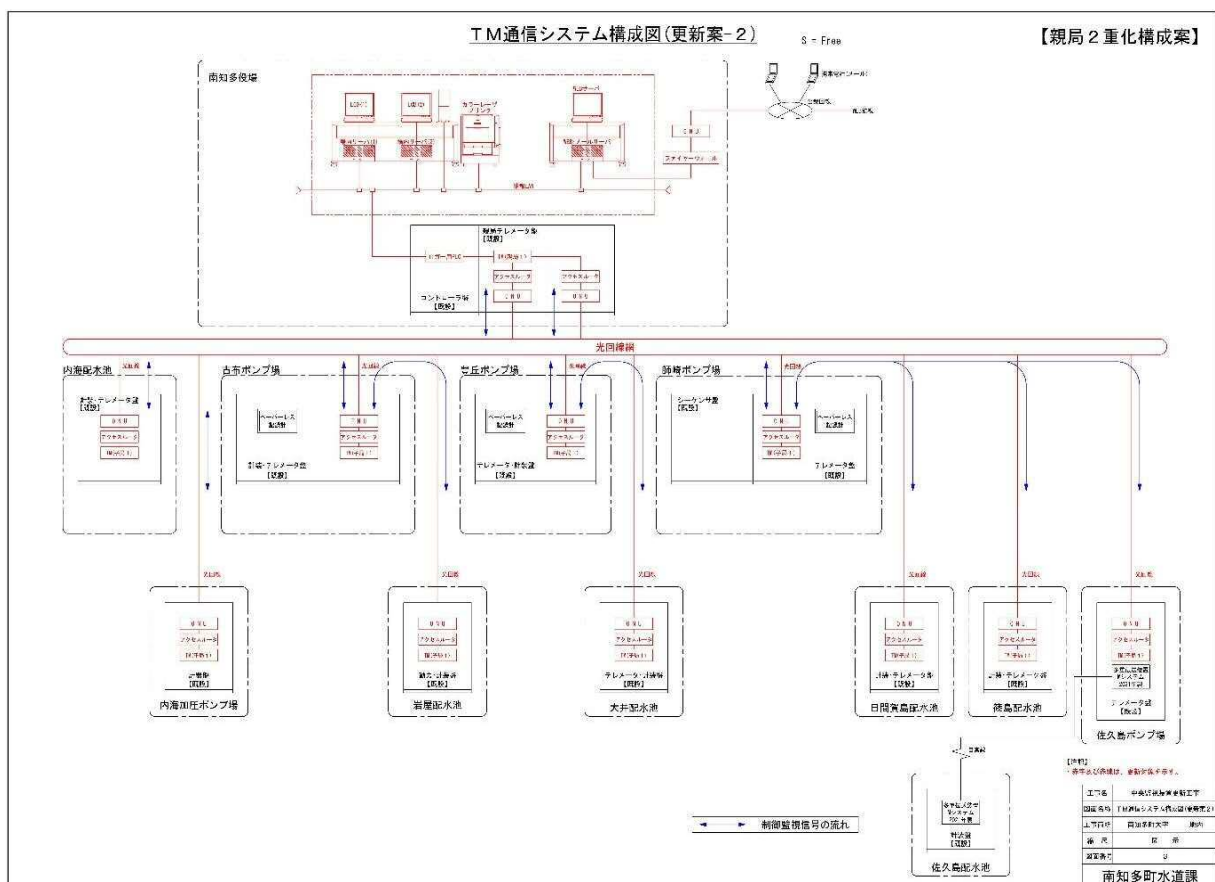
ＴＭ通信システム構成図（更新案－２）

S = Free

【親局２重化構成案】

南知多役場

カラーレーザプリンタ

ファイヤーウォール

親局テレメータ盤［既設］

アクセスルータ

ＯＮＵ

コントローラ盤［既設］

光回線網

内海配水池

アクセスルータ

ＯＮＵ

古布ポンプ場

ペーパーレス記録計

ＯＮＵ

アクセスルータ

計装・テレメータ盤［既設］

豊丘ポンプ場

ペーパーレス記録計

ＯＮＵ

アクセスルータ

テレメータ・計装盤［既設］

師崎ポンプ場

シーケンサ盤［既設］

ＯＮＵ

アクセスルータ

ペーパーレス記録計

テレメータ盤［既設］

光回線

ＯＮＵ

アクセスルータ

内海加圧ポンプ場

ＯＮＵ

アクセスルータ

岩屋配水池

ＯＮＵ

アクセスルータ

テレメータ・計装盤

大井配水池

ＯＮＵ

アクセスルータ

計装・テレメータ盤［既設］

日間賀島配水池

ＯＮＵ

アクセスルータ

計装・テレメータ盤［既設］

篠島配水池

ＯＮＵ

アクセスルータ

テレメータ盤［既設］

佐久島ポンプ場

佐久島配水池

制御監視信号の流れ

工事名　中央監視設備更新工事

南知多町水道課